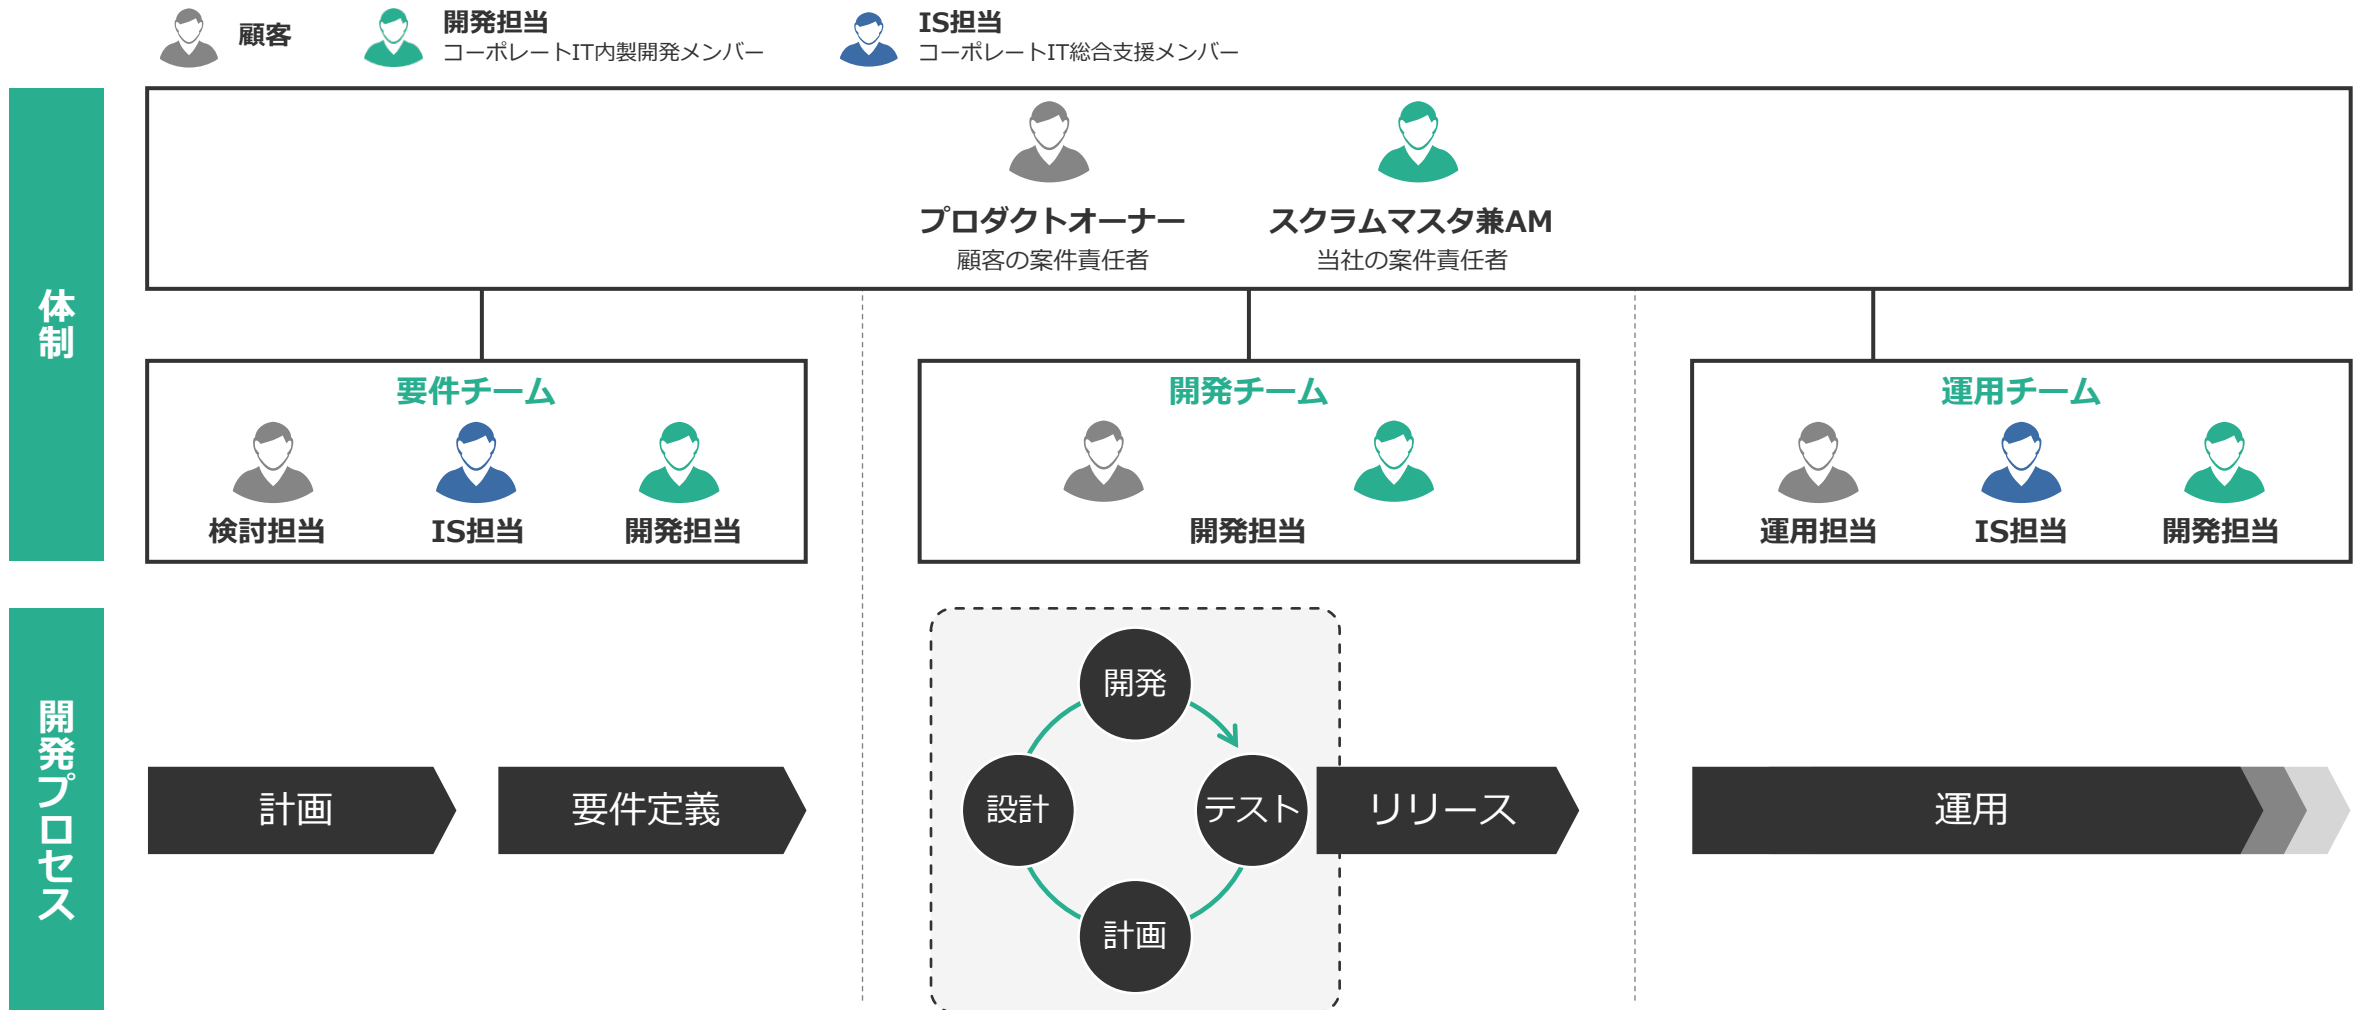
顧客

開発担当
コーポレートIT内製開発メンバー

IS担当
コーポレートIT総合支援メンバー

体制

プロダクトオーナー
顧客の案件責任者

スクラムマスタ兼AM
当社の案件責任者

要件チーム
検討担当
IS担当
開発担当

開発チーム
開発担当

運用チーム
運用担当
IS担当
開発担当

開発プロセス

計画

要件定義

開発
テスト
計画
設計

リリース

運用